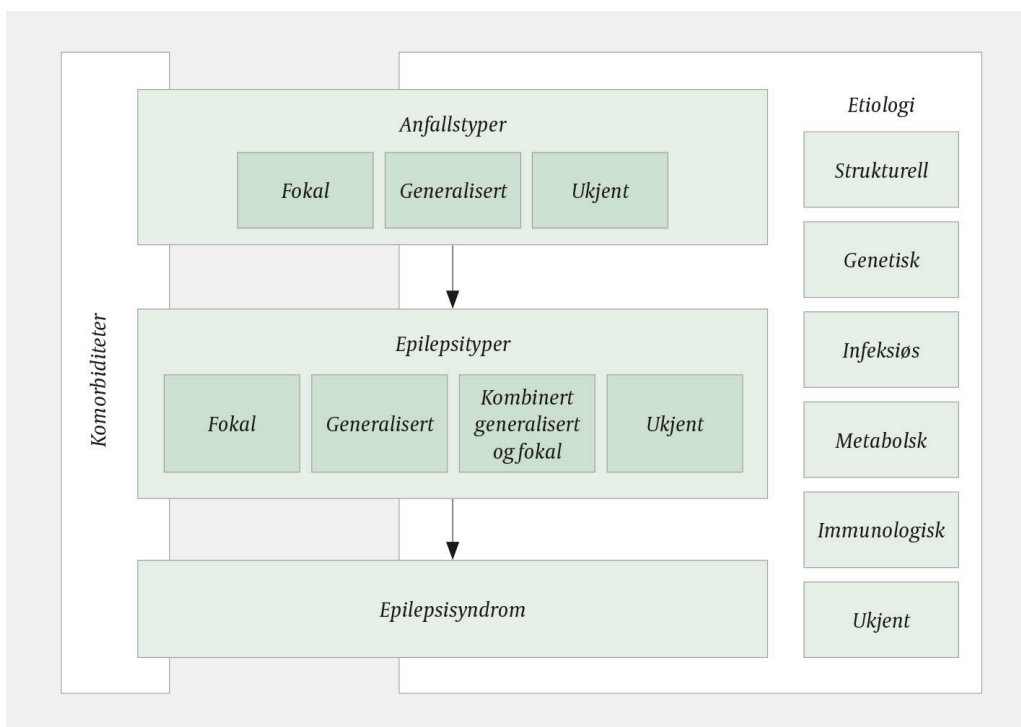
Komorbiditeter

Anfallstyper

Fokal

Generalisert

Ukjent

Epilepsityper

Fokal

Generalisert

Kombinert generalisert og fokal

Ukjent

Epilepsisyndrom

Etiologi

Strukturell

Genetisk

Infeksiøs

Metabolsk

Immunologisk

Ukjent